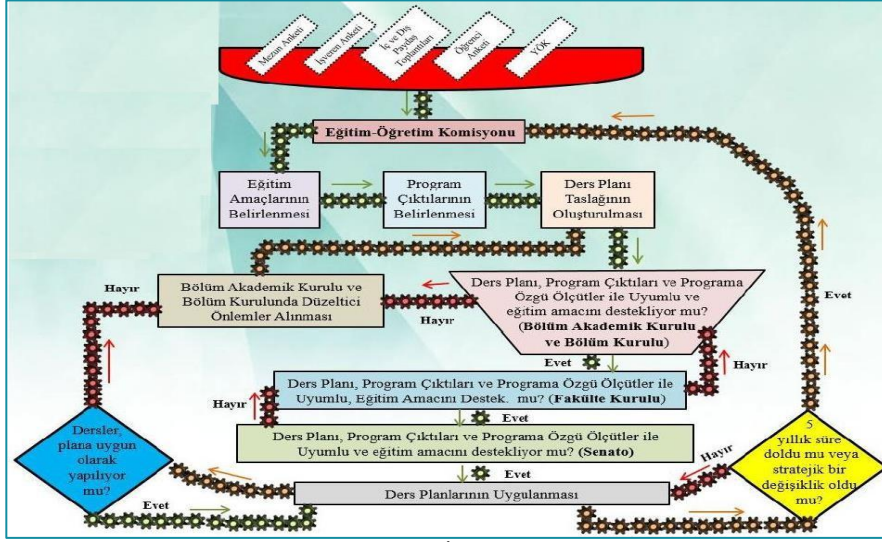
Mezun Anketi

İşveren Anketi

İç ve Dış Paydaş Toplantıları

Öğrenci Anketi

YÖK

Eğitim-Öğretim Komisyonu

Eğitim Amaçlarının Belirlenmesi

Program Çıktılarının Belirlenmesi

Ders Planı Taslağının Oluşturulması

Hayır

Bölüm Akademik Kurulu ve Bölüm Kurulunda Düzeltici Önlemler Alınması

Hayır

Ders Planı, Program Çıktıları ve Programa Özgü Ölçütler ile Uyumlu mu ve eğitim amacını destekliyor mu? (Bölüm Akademik Kurulu ve Bölüm Kurulu)

Evet

Evet

Hayır

Ders Planı, Program Çıktıları ve Programa Özgü Ölçütler ile Uyumlu, Eğitim Amacını Destek. mu? (Fakülte Kurulu)

Hayır

Evet

Ders Planı, Program Çıktıları ve Programa Özgü Ölçütler ile Uyumlu ve eğitim amacını destekliyor mu? (Senato)

Dersler, plana uygun olarak yapılıyor mu?

Evet

Hayır

5 yıllık süre doldu mu veya stratejik bir değişiklik oldu mu?

Evet

Ders Planlarının Uygulanması